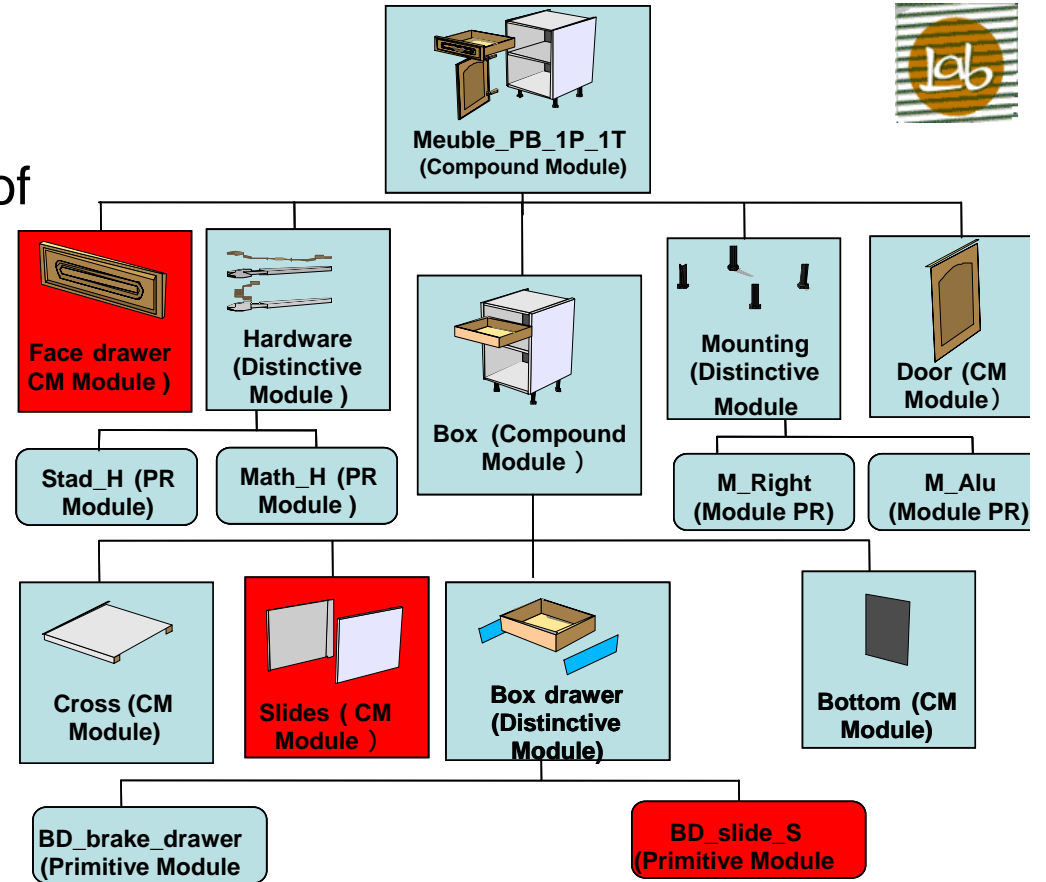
of

lab

Meuble_PB_1P_1T
(Compound Module)

Face drawer CM Module )

Hardware (Distinctive Module )

Box (Compound Module )

Mounting (Distinctive Module

Door (CM Module)

Stad_H (PR Module)

Math_H (PR Module )

M_Right (Module PR)

M_Alu (Module PR)

Cross (CM Module)

Slides ( CM Module )

Box drawer (Distinctive Module)

Bottom (CM Module)

BD_brake_drawer (Primitive Module

BD_slide_S (Primitive Module